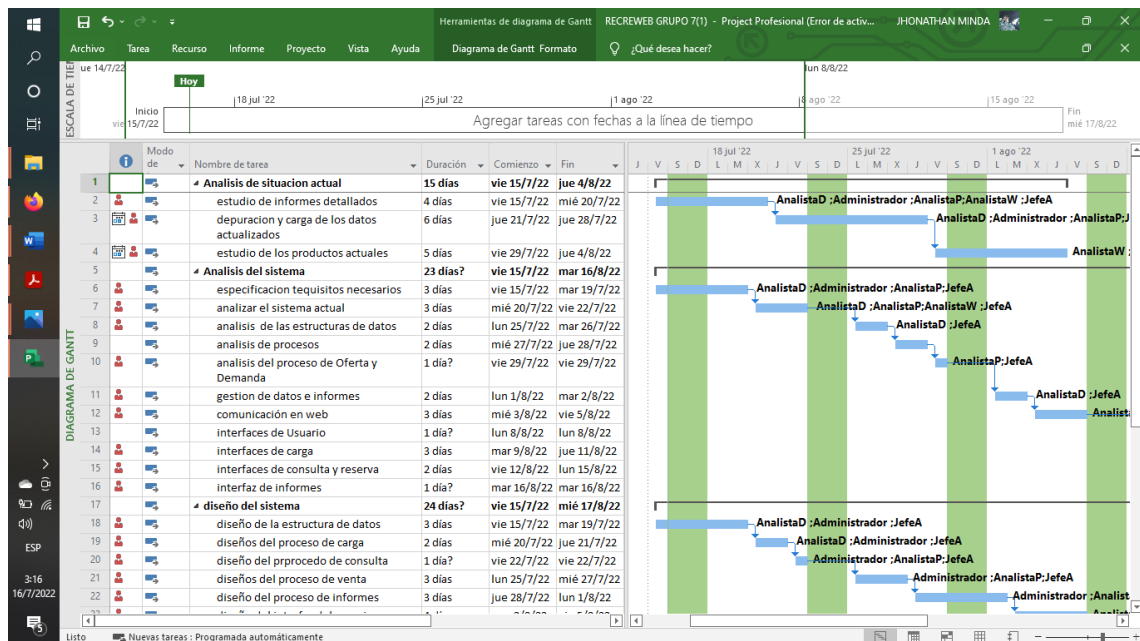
Herramientas de diagrama de Gantt RECREWEB GRUPO 7(1) - Project Profesional (Error de activ... JHONATHAN MINDA

Archivo Tarea Recurso Informe Proyecto Vista Ayuda Diagrama de Gantt Formato ¿Qué desea hacer?

ESCALA DE TIEMPO

ue 14/7/22 Hoy lun 8/8/22

18 jul '22 25 jul '22 1 ago '22 8 ago '22 15 ago '22

Inicio vie 15/7/22 Agregar tareas con fechas a la línea de tiempo Fin mié 17/8/22

DIAGRAMA DE GANTT

| | Modo de | Nombre de tarea | Duración | Comienzo | Fin |
|---|---|---|---|---|---|
| 1 | | Analisis de situacion actual | 15 días | vie 15/7/22 | jue 4/8/22 |
| 2 | | estudio de informes detallados | 4 días | vie 15/7/22 | mié 20/7/22 |
| 3 | | depuracion y carga de los datos actualizados | 6 días | jue 21/7/22 | jue 28/7/22 |
| 4 | | estudio de los productos actuales | 5 días | vie 29/7/22 | jue 4/8/22 |
| 5 | | Analisis del sistema | 23 días? | vie 15/7/22 | mar 16/8/22 |
| 6 | | especificacion tequisitos necesarios | 3 días | vie 15/7/22 | mar 19/7/22 |
| 7 | | analizar el sistema actual | 3 días | mié 20/7/22 | vie 22/7/22 |
| 8 | | analisis de las estructuras de datos | 2 días | lun 25/7/22 | mar 26/7/22 |
| 9 | | analisis de procesos | 2 días | mié 27/7/22 | jue 28/7/22 |
| 10 | | analisis del proceso de Oferta y Demanda | 1 día? | vie 29/7/22 | vie 29/7/22 |
| 11 | | gestion de datos e informes | 2 días | lun 1/8/22 | mar 2/8/22 |
| 12 | | comunicación en web | 3 días | mié 3/8/22 | vie 5/8/22 |
| 13 | | interfaces de Usuario | 1 día? | lun 8/8/22 | lun 8/8/22 |
| 14 | | interfaces de carga | 3 días | mar 9/8/22 | jue 11/8/22 |
| 15 | | interfaces de consulta y reserva | 2 días | vie 12/8/22 | lun 15/8/22 |
| 16 | | interfaz de informes | 1 día? | mar 16/8/22 | mar 16/8/22 |
| 17 | | diseño del sistema | 24 días? | vie 15/7/22 | mié 17/8/22 |
| 18 | | diseño de la estructura de datos | 3 días | vie 15/7/22 | mar 19/7/22 |
| 19 | | diseños del proceso de carga | 2 días | mié 20/7/22 | jue 21/7/22 |
| 20 | | diseño del prprocedo de consulta | 1 día? | vie 22/7/22 | vie 22/7/22 |
| 21 | | diseños del proceso de venta | 3 días | lun 25/7/22 | mié 27/7/22 |
| 22 | | diseño del proceso de informes | 3 días | jue 28/7/22 | lun 1/8/22 |

18 jul '22 25 jul '22 1 ago '22
J V S D L M X J V S D L M X J V S D L M X J V S D

AnalistaD ;Administrador ;AnalistaP;AnalistaW ;JefeA
AnalistaD ;Administrador ;AnalistaP;J
AnalistaW ;
AnalistaD ;Administrador ;AnalistaP;JefeA
AnalistaD ;AnalistaP;AnalistaW ;JefeA
AnalistaD ;JefeA
AnalistaP;JefeA
AnalistaD ;JefeA
Analist
AnalistaD ;Administrador ;JefeA
AnalistaD ;Administrador ;JefeA
Administrador ;AnalistaP;JefeA
Administrador ;AnalistaP;JefeA
Administrador ;Analist

Listo Nuevas tareas : Programada automáticamente

3:16 16/7/2022 ESP